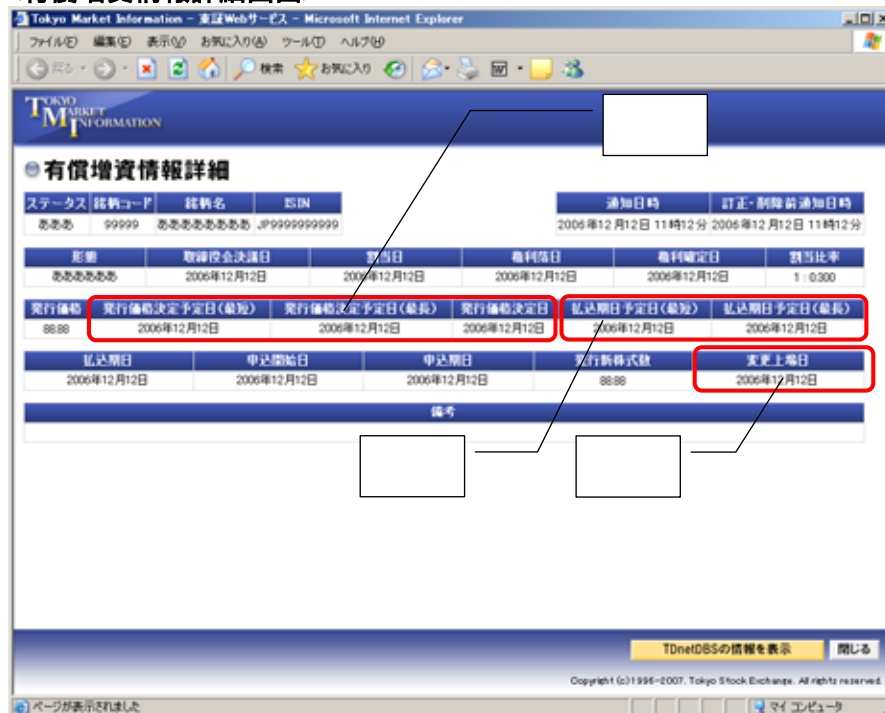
Tokyo Market Information – 東証Webサービス – Microsoft Internet Explorer

ファイル(F) 編集(E) 表示(V) お気に入り(A) ツール(T) ヘルプ(H)

戻る 検索 お気に入り

TOKYO MARKET INFORMATION

有償増資情報詳細

| ステータス | 銘柄コード | 銘柄名 | ISIN |
|---|---|---|---|
| あああ | 99999 | ああああああああ | JP9999999999 |

| 通知日時 | 訂正・削除前通知日時 |
|---|---|
| 2006年12月12日 11時12分 | 2006年12月12日 11時12分 |

| 形態 | 取締役会決議日 | 割当日 | 権利落日 | 権利確定日 | 割当比率 |
|---|---|---|---|---|---|
| ああああああ | 2006年12月12日 | 2006年12月12日 | 2006年12月12日 | 2006年12月12日 | 1：0.300 |

| 発行価格 | 発行価格決定予定日(最短) | 発行価格決定予定日(最長) | 発行価格決定日 | 払込期日予定日(最短) | 払込期日予定日(最長) |
|---|---|---|---|---|---|
| 88.88 | 2006年12月12日 | 2006年12月12日 | 2006年12月12日 | 2006年12月12日 | 2006年12月12日 |

| 払込期日 | 申込開始日 | 申込期日 | 発行新株式数 | 変更上場日 |
|---|---|---|---|---|
| 2006年12月12日 | 2006年12月12日 | 2006年12月12日 | 88.88 | 2006年12月12日 |

備考

TDnetDBSの情報を表示 閉じる

Copyright (c)1996-2007. Tokyo Stock Exchange. All rights reserved.

ページが表示されました マイ コンピュータ